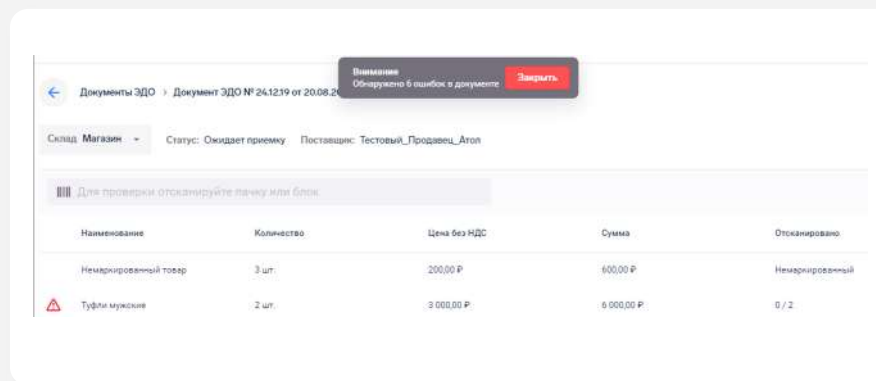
Документы ЭДО › Документ ЭДО № 24.12.19 от 20.08.2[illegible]

Внимание
Обнаружено 6 ошибок в документе

Закрыть

Склад Магазин

Статус: Ожидает приемку

Поставщик: Тестовый_Продавец_Атол

Для проверки отсканируйте пачку или блок

| Наименование | Количество | Цена без НДС | Сумма | Отсканировано |
|---|---|---|---|---|
| Немаркированный товар | 3 шт. | 200,00 ₽ | 600,00 ₽ | Немаркированный |
| Туфли мужские | 2 шт. | 3 000,00 ₽ | 6 000,00 ₽ | 0 / 2 |